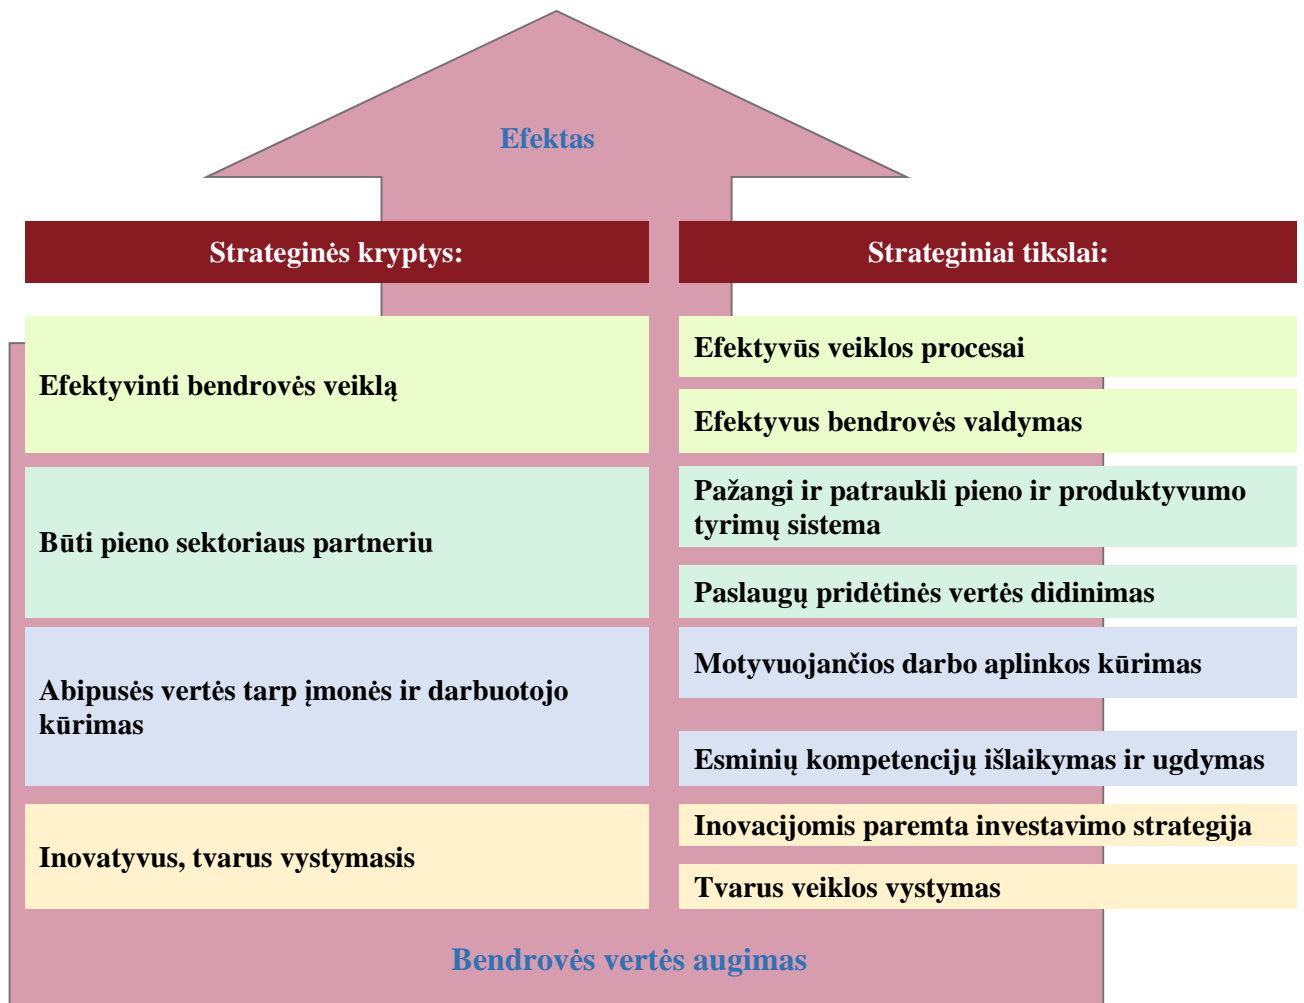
Efektas

Strateginės kryptys:

Strateginiai tikslai:

Efektyvinti bendrovės veiklą

Efektyvūs veiklos procesai

Efektyvus bendrovės valdymas

Būti pieno sektoriaus partneriu

Pažangi ir patraukli pieno ir produktyvumo tyrimų sistema

Paslaugų pridėtinės vertės didinimas

Abipusės vertės tarp įmonės ir darbuotojo kūrimas

Motyvuojančios darbo aplinkos kūrimas

Esminių kompetencijų išlaikymas ir ugdymas

Inovatyvus, tvarus vystymasis

Inovacijomis paremta investavimo strategija

Tvarus veiklos vystymas

Bendrovės vertės augimas